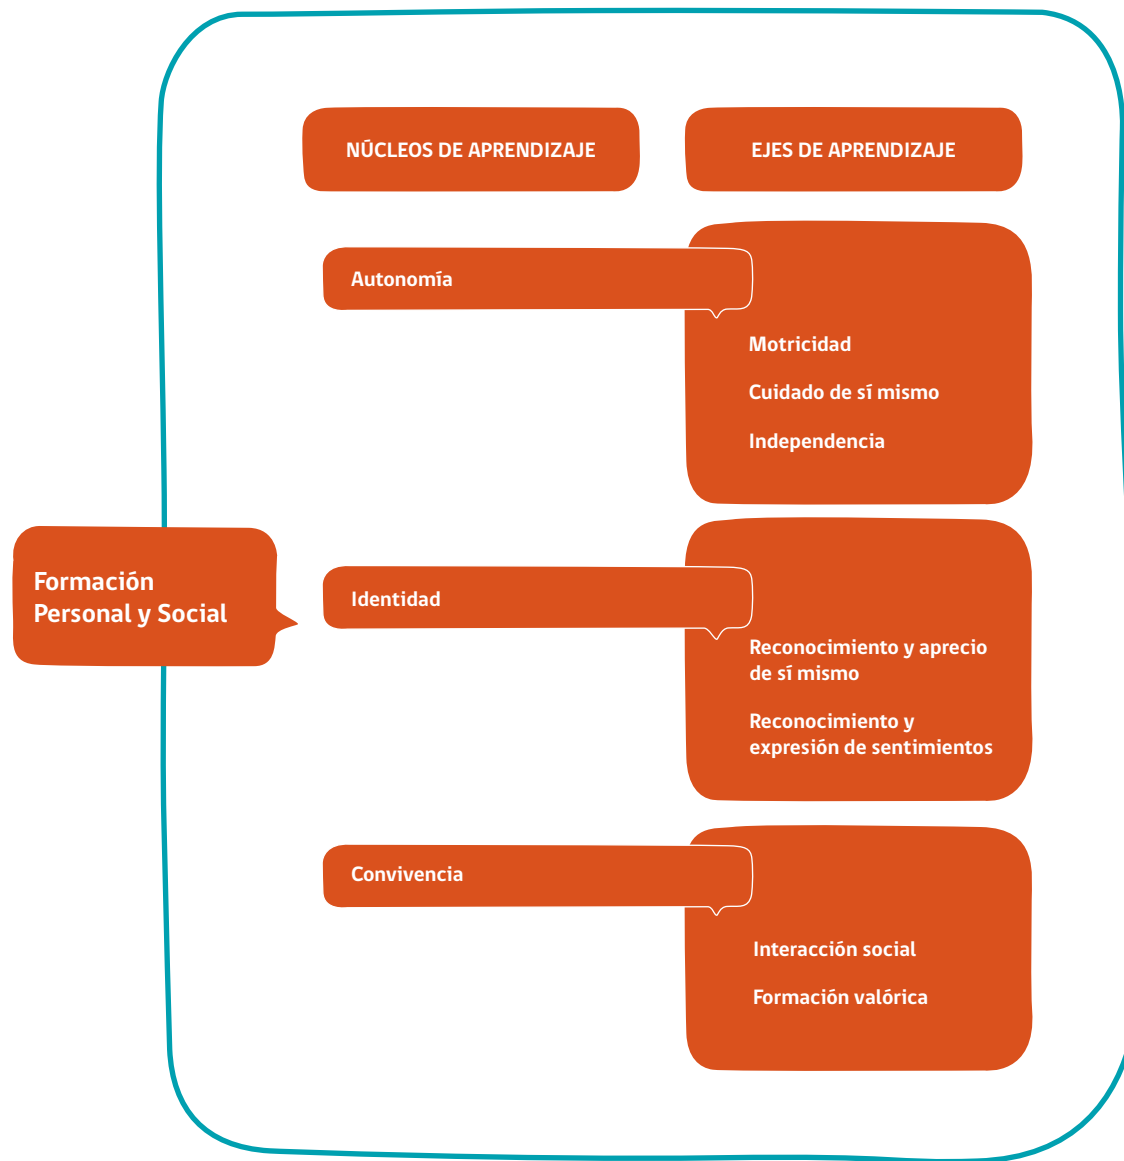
NÚCLEOS DE APRENDIZAJE

EJES DE APRENDIZAJE

Autonomía

Motricidad

Cuidado de sí mismo

Independencia

Formación Personal y Social

Identidad

Reconocimiento y aprecio de sí mismo

Reconocimiento y expresión de sentimientos

Convivencia

Interacción social

Formación valórica